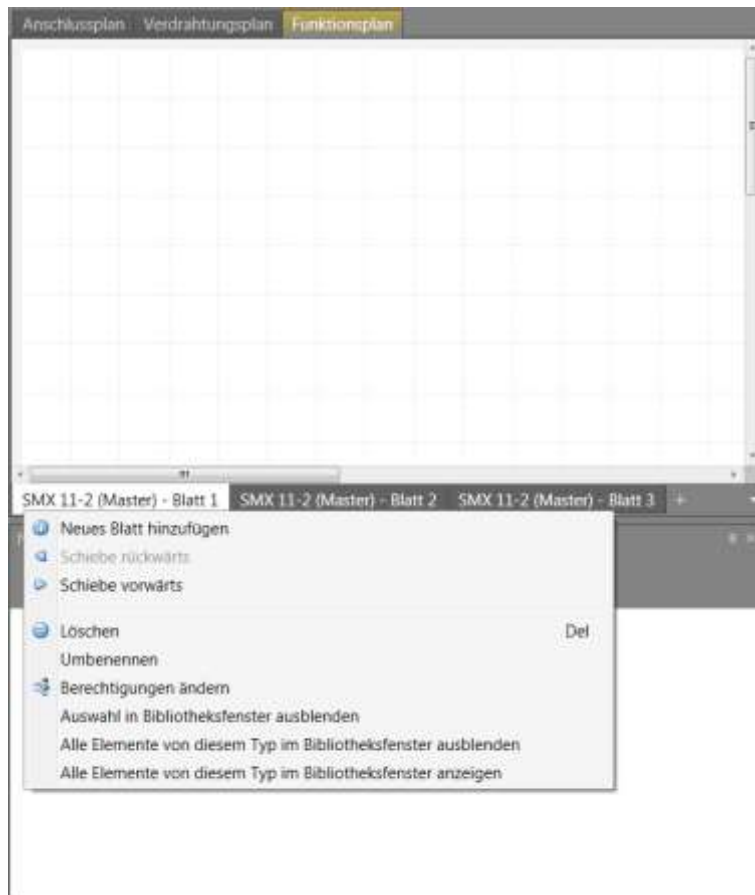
Anschlussplan Verdrahtungsplan Funktionsplan

SMX 11-2 (Master) - Blatt 1 SMX 11-2 (Master) - Blatt 2 SMX 11-2 (Master) - Blatt 3 +

Neues Blatt hinzufügen
Schiebe rückwärts
Schiebe vorwärts
Löschen Del
Umbenennen
Berechtigungen ändern
Auswahl in Bibliotheksfenster ausblenden
Alle Elemente von diesem Typ im Bibliotheksfenster ausblenden
Alle Elemente von diesem Typ im Bibliotheksfenster anzeigen